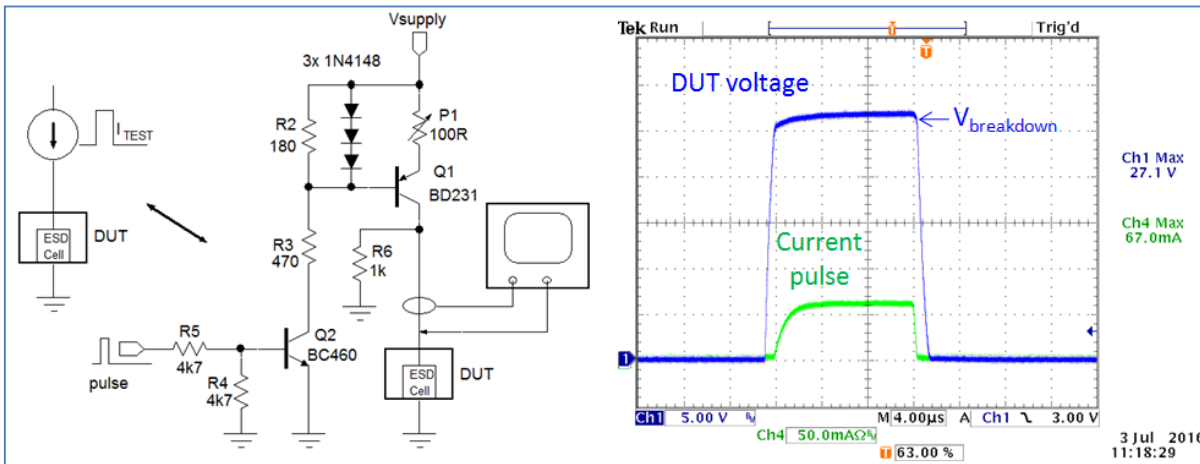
$I_{TEST}$

ESD Cell

DUT

Vsupply

3x 1N4148

R2
180

P1
100R

Q1
BD231

R3
470

R6
1k

R5
4k7

pulse

R4
4k7

Q2
BC460

ESD Cell

DUT

Tek Run

Trig'd

DUT voltage

$V_{breakdown}$

Current pulse

Ch1 Max
27.1 V

Ch4 Max
67.0mA

1

Ch1 5.00 V

M 4.00µs A Ch1 ⟍ 3.00 V

Ch4 50.0mAΩ

63.00 %

3 Jul 2016
11:18:29